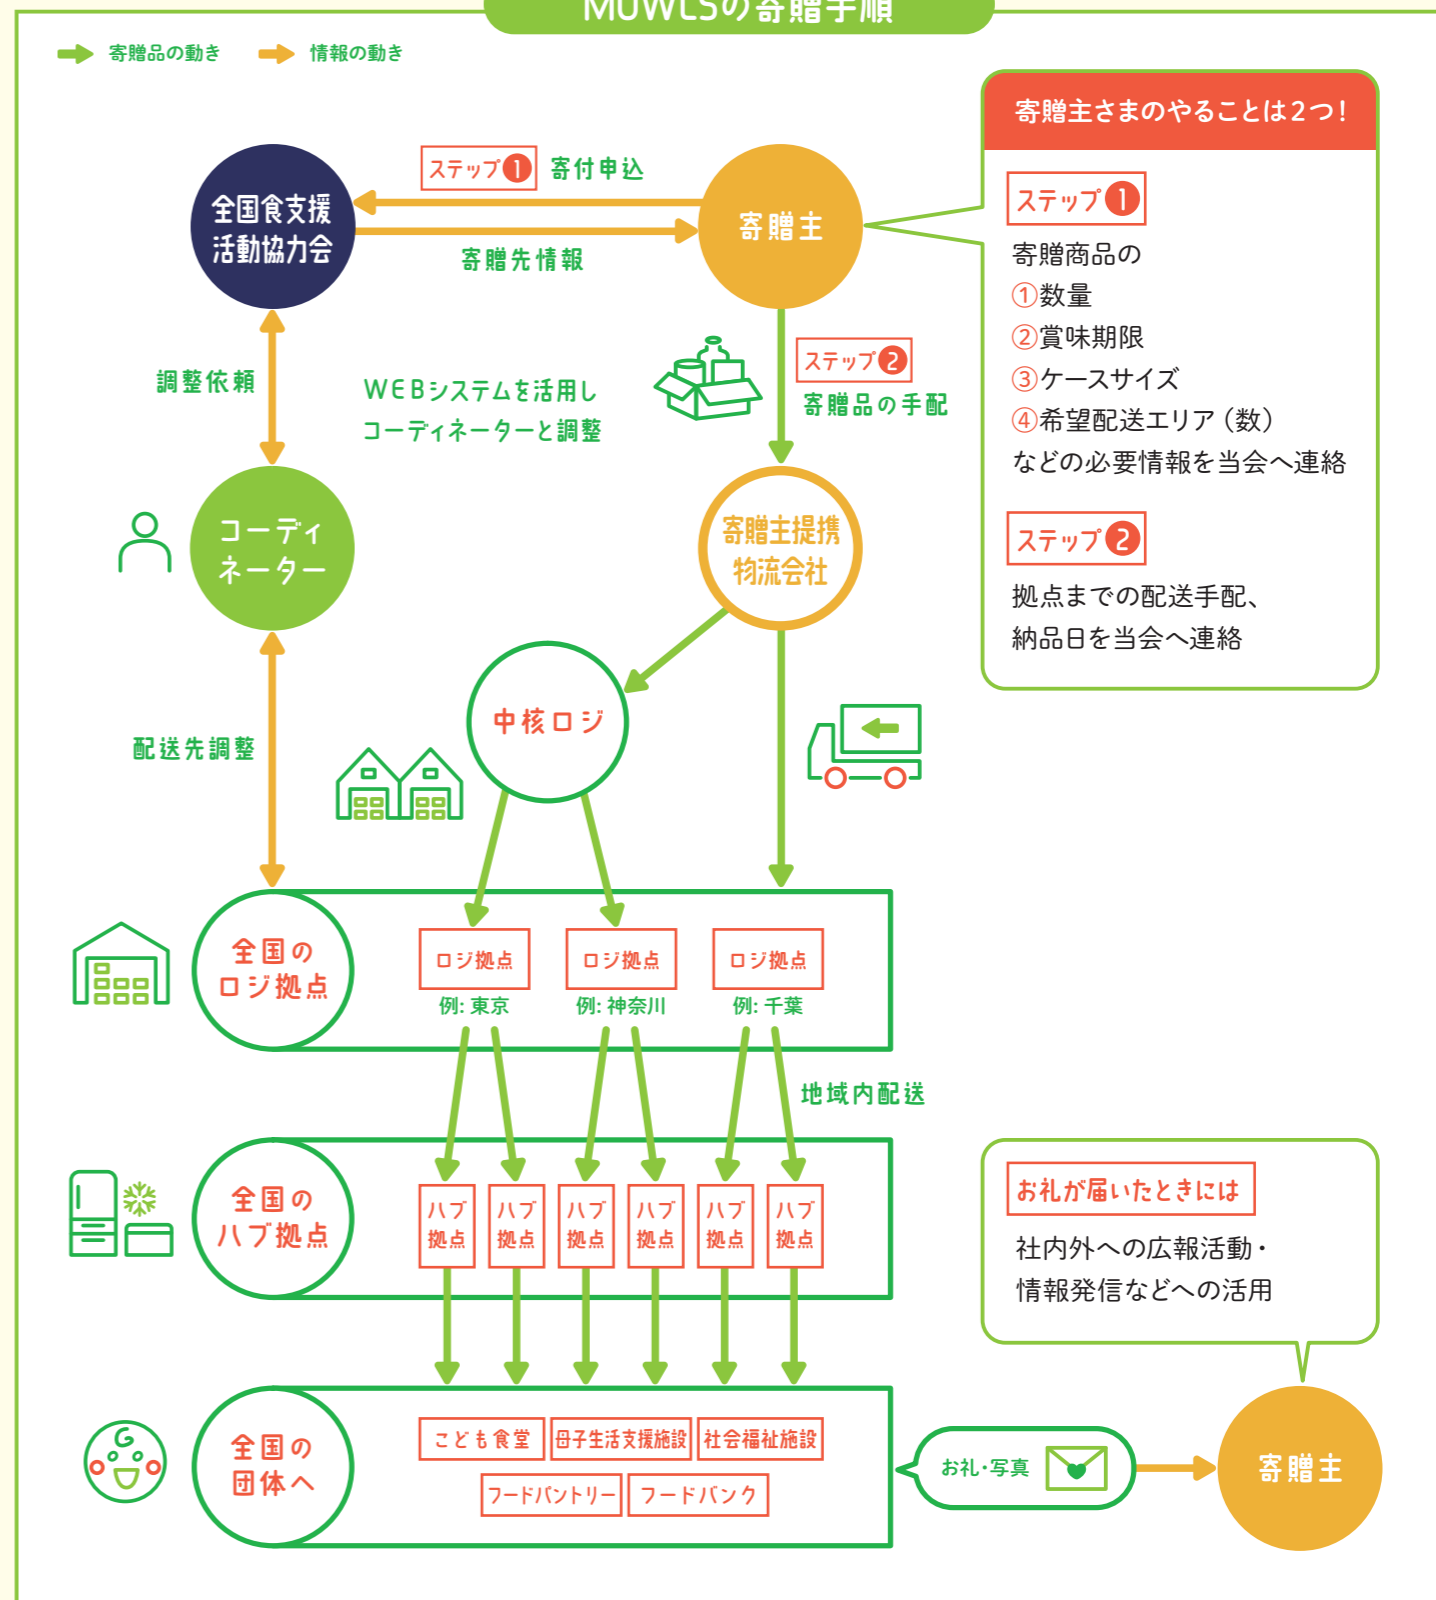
MUWLSの寄贈手順

寄贈品の動き　情報の動き

寄贈主さまのやることは2つ！

ステップ1
寄贈商品の
①数量
②賞味期限
③ケースサイズ
④希望配送エリア（数）
などの必要情報を当会へ連絡

ステップ2
拠点までの配送手配、
納品日を当会へ連絡

ステップ1 寄付申込

全国食支援活動協力会

寄贈主

寄贈先情報

調整依頼

WEBシステムを活用し
コーディネーターと調整

ステップ2
寄贈品の手配

コーディネーター

寄贈主提携物流会社

中核ロジ

配送先調整

全国のロジ拠点

ロジ拠点
例: 東京

ロジ拠点
例: 神奈川

ロジ拠点
例: 千葉

地域内配送

全国のハブ拠点

ハブ拠点　ハブ拠点　ハブ拠点　ハブ拠点　ハブ拠点　ハブ拠点

全国の団体へ

こども食堂　母子生活支援施設　社会福祉施設
フードパントリー　フードバンク

お礼が届いたときには
社内外への広報活動・
情報発信などへの活用

お礼・写真

寄贈主